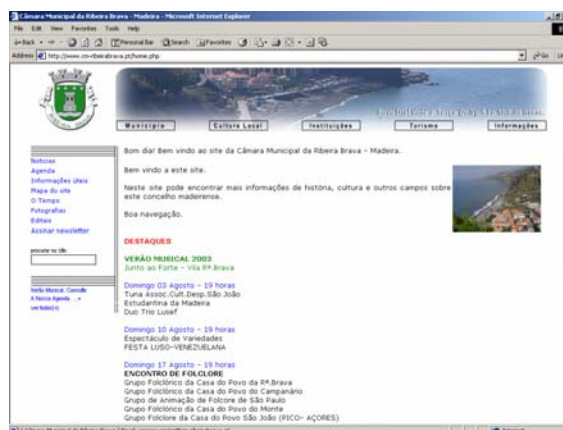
Câmara Municipal da Ribeira Brava - Madeira - Microsoft Internet Explorer

File Edit View Favorites Tools Help

Back Personal Bar Search Favorites

Address http://www.cm-ribeirabrava.pt/home.php

Go

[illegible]

Município | Cultura Local | Instituições | Turismo | Informações

Notícias
Agenda
Informações úteis
Mapa do site
O Tempo
Fotografias
Editais
Assinar newsletter

procurar no site

Verão Musical: Consulte A Nossa Agenda ... ver todo(s)

Bom dia! Bem vindo ao site da Câmara Municipal da Ribeira Brava - Madeira.

Bem vindo a este site.

Neste site pode encontrar mais informações de história, cultura e outros campos sobre este concelho madeirense.

Boa navegação.

DESTAQUES

VERÃO MUSICAL 2003
Junto ao Forte - Vila Rª.Brava

Domingo 03 Agosto - 19 horas
Tuna Assoc.Cult.Desp.São João
Estudantina da Madeira
Duo Trio Lusef

Domingo 10 Agosto - 19 horas
Espectáculo de Variedades
FESTA LUSO-VENEZUELANA

Domingo 17 Agosto - 19 horas
ENCONTRO DE FOLCLORE
Grupo Folclórico da Casa do Povo da Rª.Brava
Grupo Folclórico da Casa do Povo do Campanário
Grupo de Animação de Folcore de São Paulo
Grupo Folclórico da Casa do Povo do Monte
Grupo Folclore da Casa do Povo São João (PICO- AÇORES)